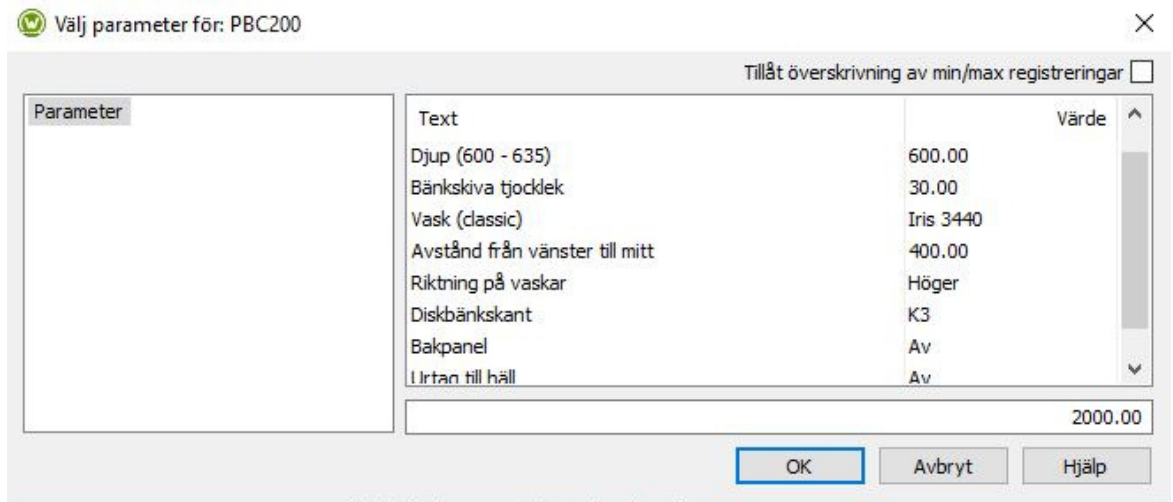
Välj parameter för: PBC200

×

Tillåt överskrivning av min/max registreringar

Parameter

| Text | Värde |
|---|---|
| Djup (600 - 635) | 600.00 |
| Bänkskiva tjocklek | 30.00 |
| Vask (classic) | Iris 3440 |
| Avstånd från vänster till mitt | 400.00 |
| Riktning på vaskar | Höger |
| Diskbänkskant | K3 |
| Bakpanel | Av |
| Urtag till häll | Av |

2000.00

OK Avbryt Hjälp